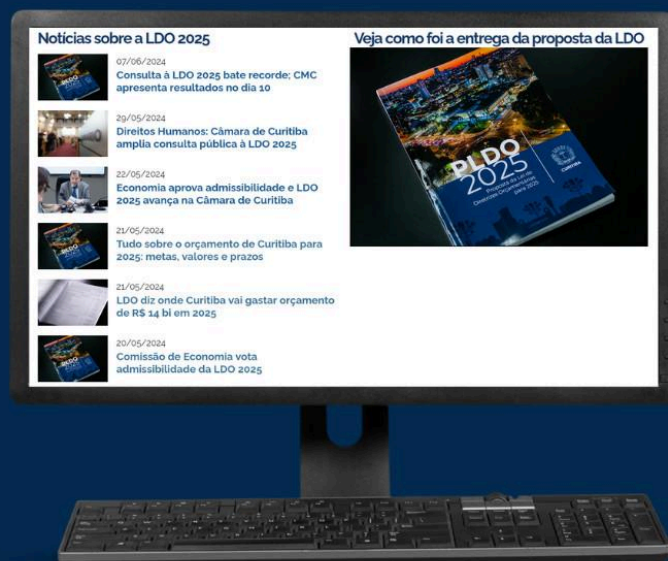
Notícias sobre a LDO 2025

07/06/2024
Consulta à LDO 2025 bate recorde; CMC apresenta resultados no dia 10

29/05/2024
Direitos Humanos: Câmara de Curitiba amplia consulta pública à LDO 2025

22/05/2024
Economia aprova admissibilidade e LDO 2025 avança na Câmara de Curitiba

21/05/2024
Tudo sobre o orçamento de Curitiba para 2025: metas, valores e prazos

21/05/2024
LDO diz onde Curitiba vai gastar orçamento de R$ 14 bi em 2025

20/05/2024
Comissão de Economia vota admissibilidade da LDO 2025

Veja como foi a entrega da proposta da LDO

PLDO 2025
Proposta de Lei de Diretrizes Orçamentárias para 2025
CURITIBA